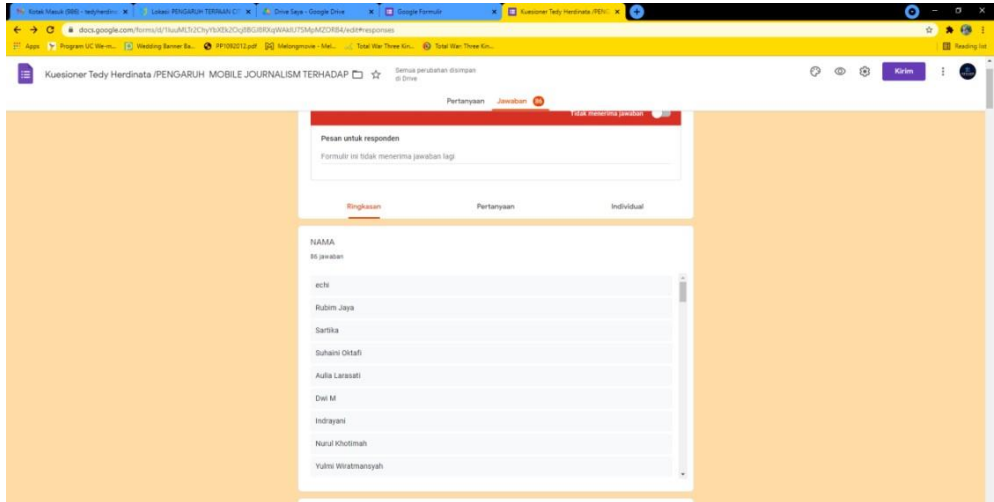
Kotak Masuk (586) - tedyherdina | Lokasi PENGARUH TERPAAN C | Drive Saya - Google Drive | Google Formulir | Kuesioner Tedy Herdinata /PENG

docs.google.com/forms/d/1luuMLfr2ChyYbXEk2Oq8BGl8RXqWAkIUTSMpMZORB4/edit#responses

Apps | Program UC We-m... | Wedding Banner Ba... | PP1092012.pdf | Melongmovie - Mel... | Total War Three Kin... | Total War: Three Kin... | Reading list

Kuesioner Tedy Herdinata /PENGARUH MOBILE JOURNALISM TERHADAP

Semua perubahan disimpan di Drive

Kirim

Pertanyaan | Jawaban 86

Tidak menerima jawaban

Pesan untuk responden

Formulir ini tidak menerima jawaban lagi

Ringkasan | Pertanyaan | Individual

NAMA

86 jawaban

echi

Rubim Jaya

Sartika

Suhaini Oktafi

Aulia Larasati

Dwi M

Indrayani

Nurul Khotimah

Yulmi Wiratmansyah